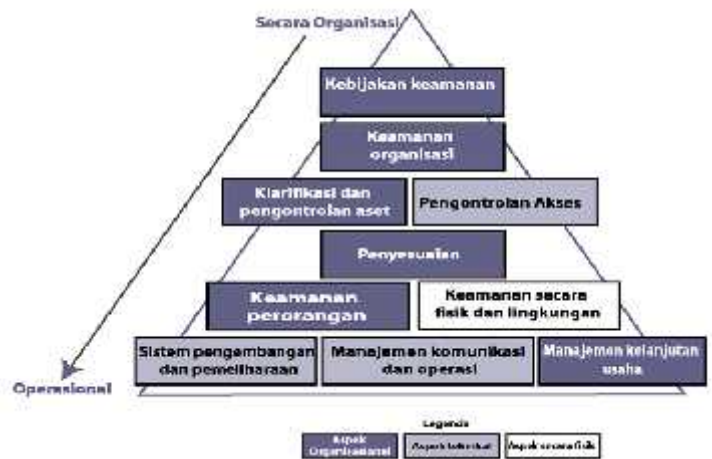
Secara Organisasi

Kebijakan keamanan

Keamanan organisasi

Klarifikasi dan pengontrolan aset

Pengontrolan Akses

Penyesuaian

Keamanan perorangan

Keamanan secara fisik dan lingkungan

Sistem pengembangan dan pemeliharaan

Manajemen komunikasi dan operasi

Manajemen kelanjutan usaha

Operasional

Legenda

Aspek Organisasional

Aspek teknikal

Aspek secara fisik